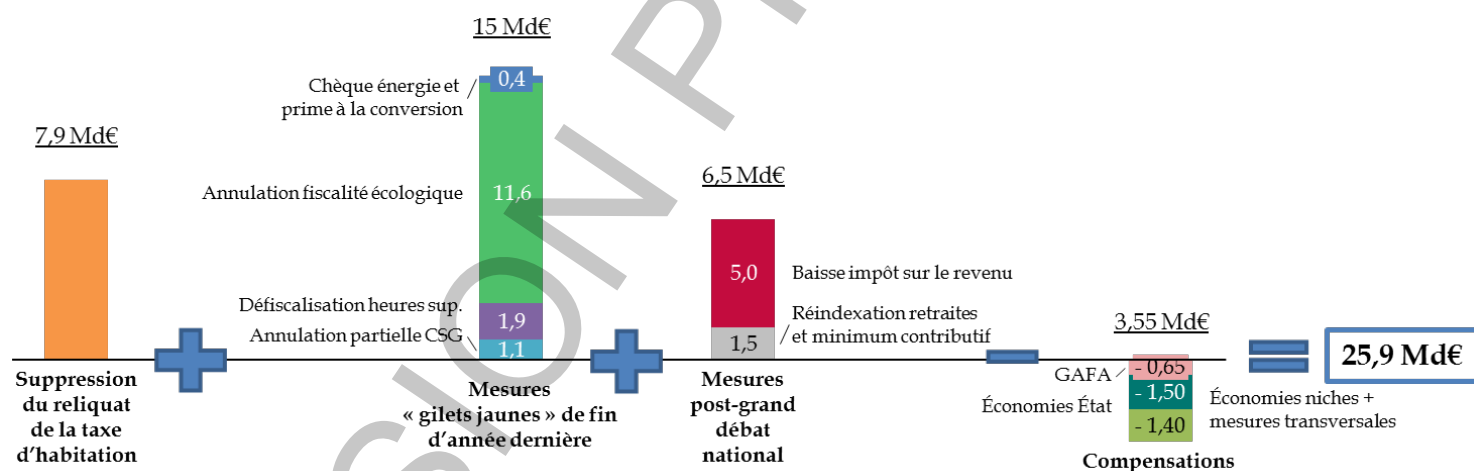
7,9 Md€

Suppression du reliquat de la taxe d'habitation

15 Md€

0,4
Chèque énergie et prime à la conversion

11,6
Annulation fiscalité écologique

1,9
Défiscalisation heures sup.

1,1
Annulation partielle CSG

Mesures « gilets jaunes » de fin d'année dernière

6,5 Md€

5,0
Baisse impôt sur le revenu

1,5
Réindexation retraites et minimum contributif

Mesures post-grand débat national

3,55 Md€

- 0,65
GAFA

- 1,50
Économies État

- 1,40
Économies niches + mesures transversales

Compensations

25,9 Md€